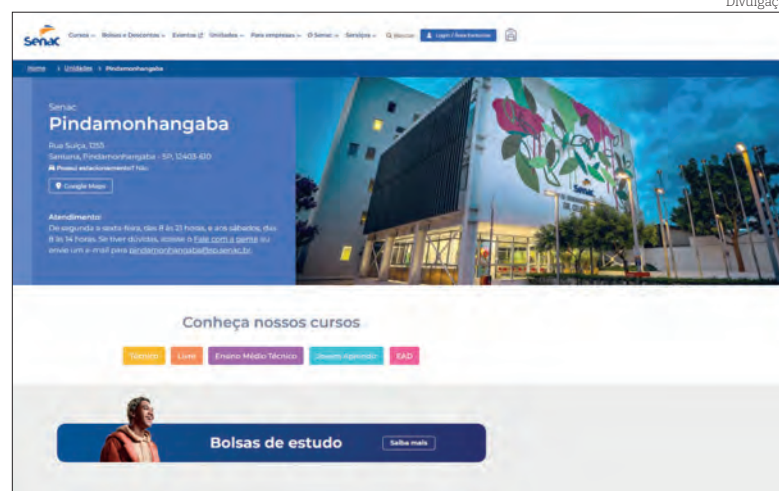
Divulgaç

Senac Cursos Bolsas e Descontos Eventos Unidades Para empresas O Senac Serviços Buscar Login / Área Exclusiva

Home > Unidades > Pindamonhangaba

Senac
Pindamonhangaba

Rua Suíça, 1255
Samuara, Pindamonhangaba - SP, 12403-610
Possui estacionamento? Não

Google Maps

Atendimento:
De segunda a sexta-feira, das 8 às 21 horas, e aos sábados, das 8 às 14 horas. Se tiver dúvidas, acesse o Fale com a gente ou envie um e-mail para pindamonhangaba@sp.senac.br

Conheça nossos cursos

Técnico Livre Ensino Médio Técnico Jovem Aprendiz EAD

Bolsas de estudo Saiba mais